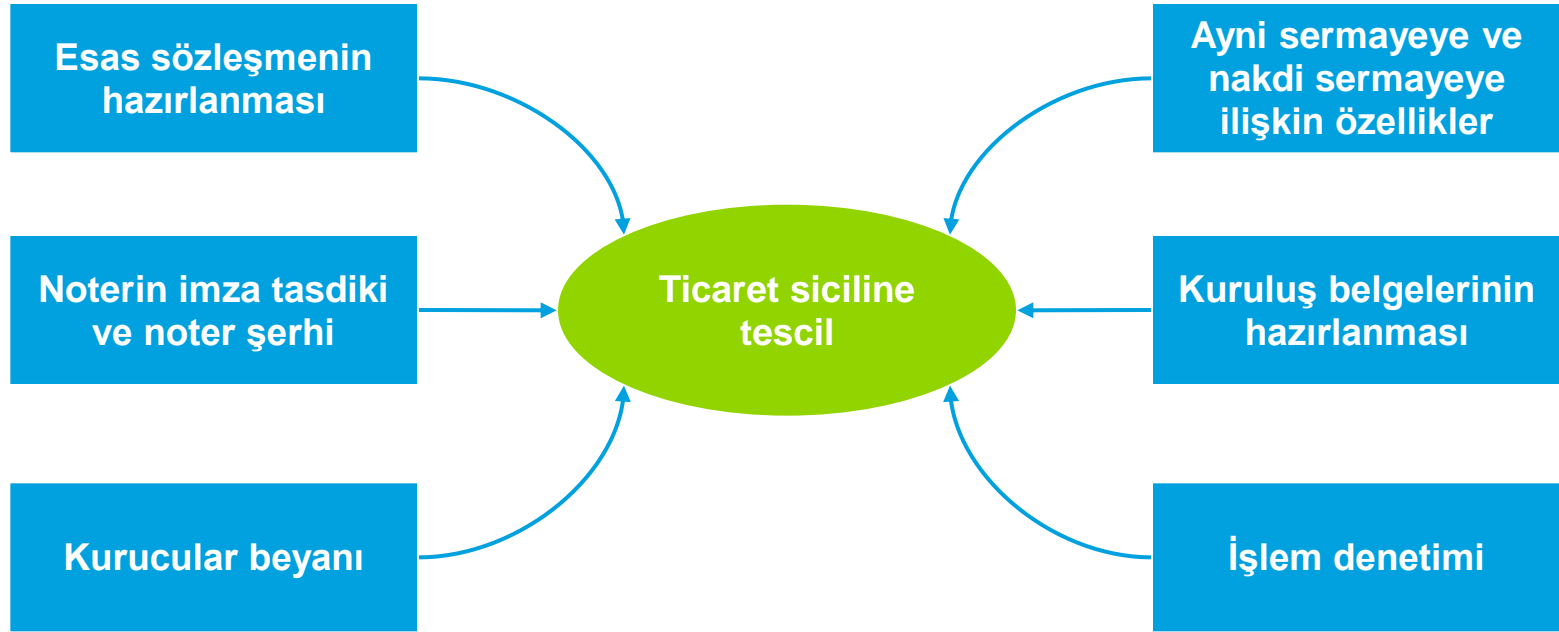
Esas sözleşmenin hazırlanması

Ayni sermayeye ve nakdi sermayeye ilişkin özellikler

Noterin imza tasdiki ve noter şerhi

Ticaret siciline tescil

Kuruluş belgelerinin hazırlanması

Kurucular beyanı

İşlem denetimi